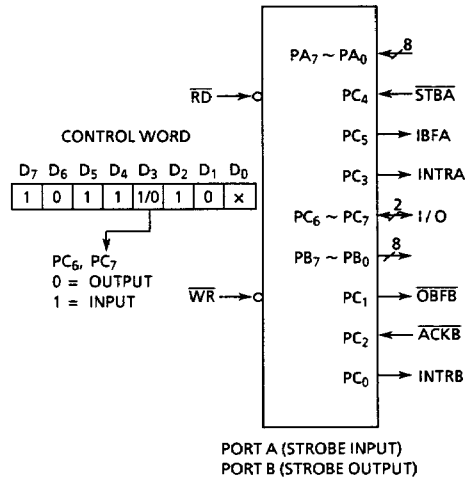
$PA_7 \sim PA_0$
8
$\overline{RD}$
$PC_4$
$\overline{STBA}$
CONTROL WORD
$PC_5$
IBFA

| $D_7$ | $D_6$ | $D_5$ | $D_4$ | $D_3$ | $D_2$ | $D_1$ | $D_0$ |
|---|---|---|---|---|---|---|---|
| 1 | 0 | 1 | 1 | 1/0 | 1 | 0 | x |

$PC_3$
INTRA
$PC_6 \sim PC_7$
2
I/O
$PC_6$, $PC_7$
0 = OUTPUT
1 = INPUT
$PB_7 \sim PB_0$
8
$\overline{WR}$
$PC_1$
$\overline{OBFB}$
$PC_2$
$\overline{ACKB}$
$PC_0$
INTRB

PORT A (STROBE INPUT)
PORT B (STROBE OUTPUT)